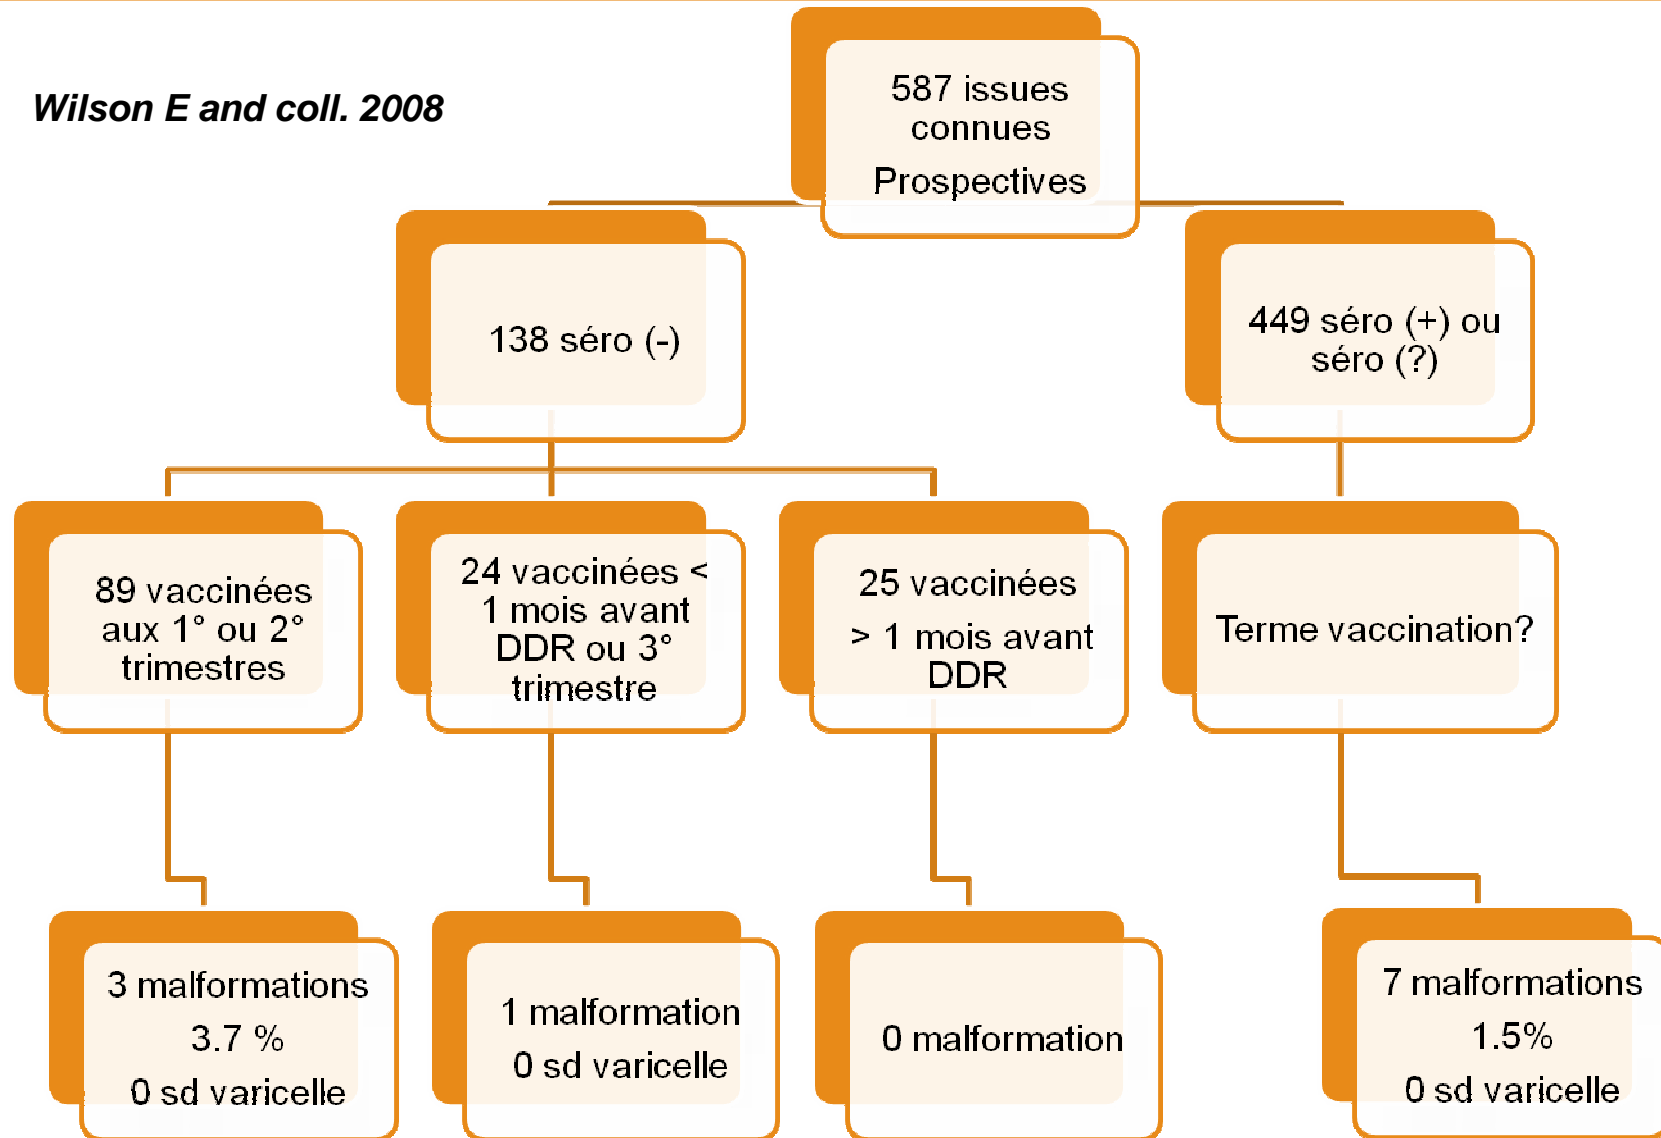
Wilson E and coll. 2008

587 issues connues

Prospectives

138 séro (-)

449 séro (+) ou séro (?)

89 vaccinées aux 1° ou 2° trimestres

24 vaccinées < 1 mois avant DDR ou 3° trimestre

25 vaccinées

> 1 mois avant DDR

Terme vaccination?

3 malformations

3.7 %

0 sd varicelle

1 malformation

0 sd varicelle

0 malformation

7 malformations

1.5%

0 sd varicelle